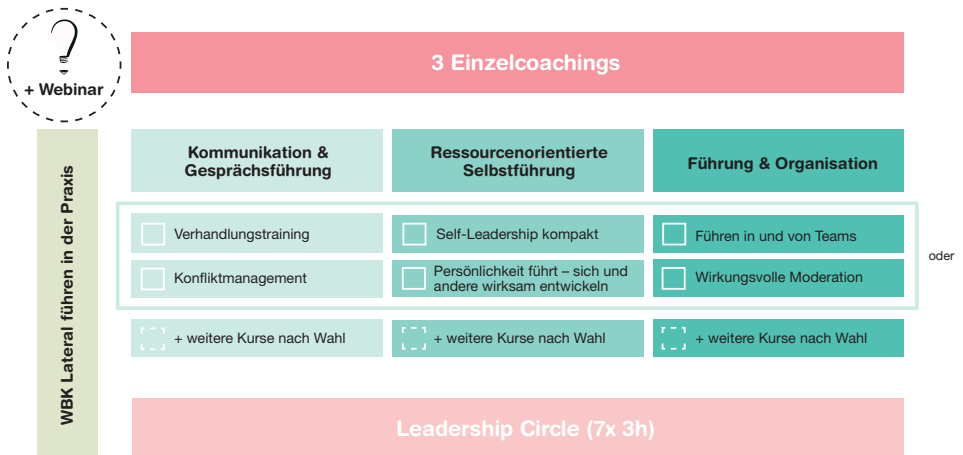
+ Webinar

3 Einzelcoachings

WBK Lateral führen in der Praxis

| Kommunikation & Gesprächsführung | Ressourcenorientierte Selbstführung | Führung & Organisation |
|---|---|---|
| Verhandlungstraining | Self-Leadership kompakt | Führen in und von Teams |
| Konfliktmanagement | Persönlichkeit führt – sich und andere wirksam entwickeln | Wirkungsvolle Moderation |
| + weitere Kurse nach Wahl | + weitere Kurse nach Wahl | + weitere Kurse nach Wahl |

oder

Leadership Circle (7x 3h)